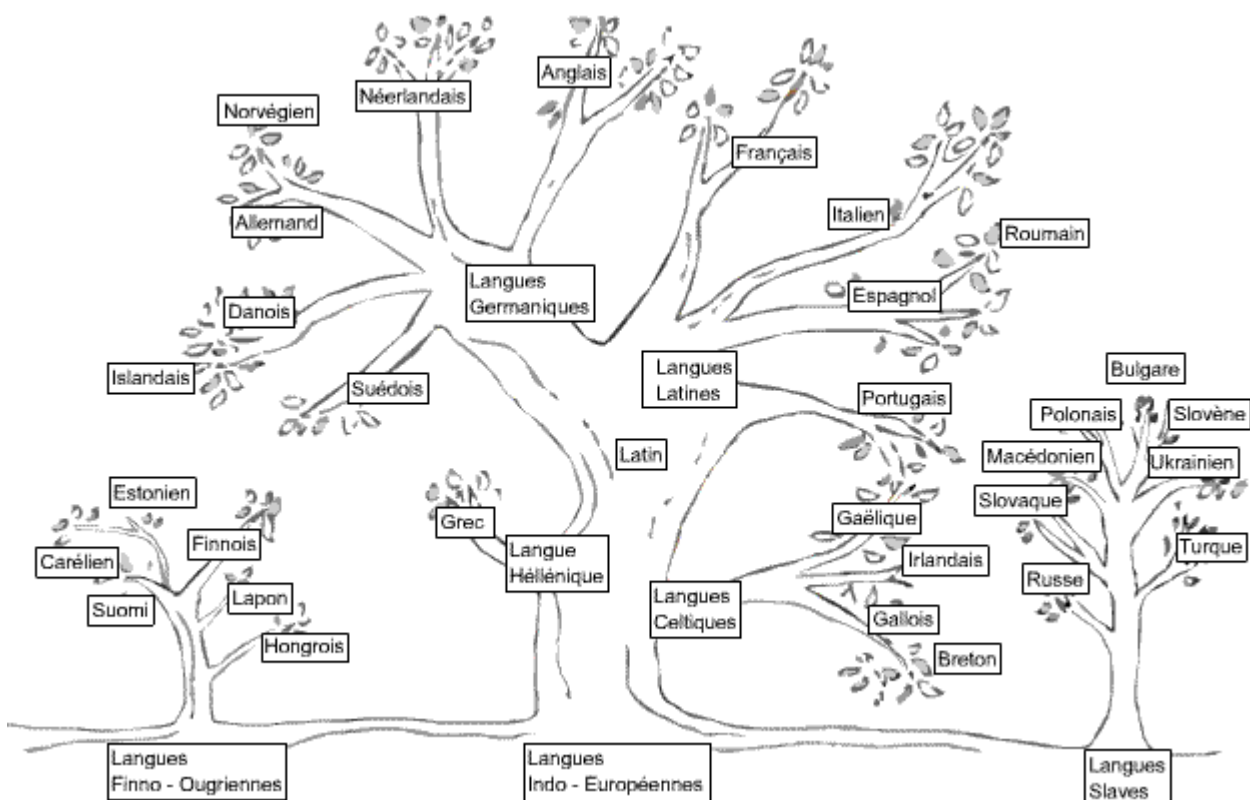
Néerlandais

Anglais

Norvégien

Français

Allemand

Italien

Roumain

Langues Germaniques

Espagnol

Danois

Langues Latines

Islandais

Suédois

Bulgare

Portugais

Polonais

Slovène

Latin

Macédonien

Ukrainien

Estonien

Slovaque

Gaëlique

Grec

Langue Héllénique

Finnois

Carélien

Irlandais

Turque

Russe

Lapon

Suomi

Langues Celtiques

Gallois

Hongrois

Breton

Langues Finno - Ougriennes

Langues Indo - Européennes

Langues Slaves